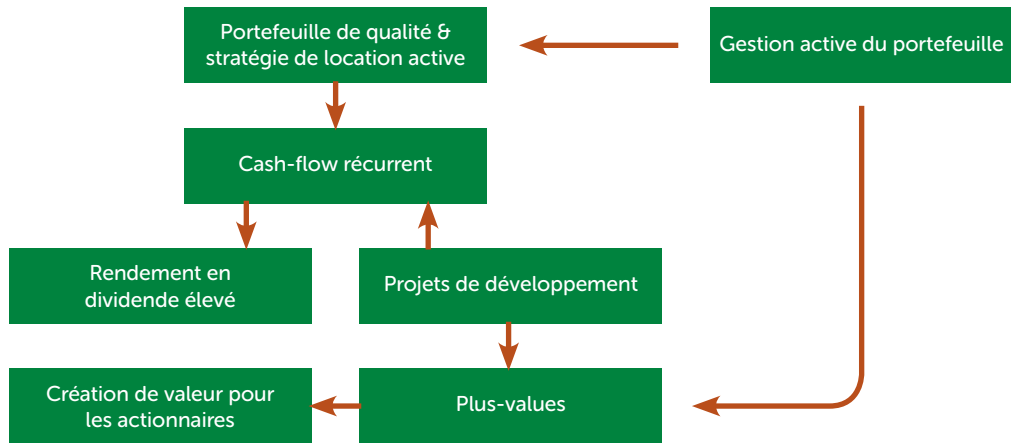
Portefeuille de qualité & stratégie de location active

Gestion active du portefeuille

Cash-flow récurrent

Rendement en dividende élevé

Projets de développement

Création de valeur pour les actionnaires

Plus-values